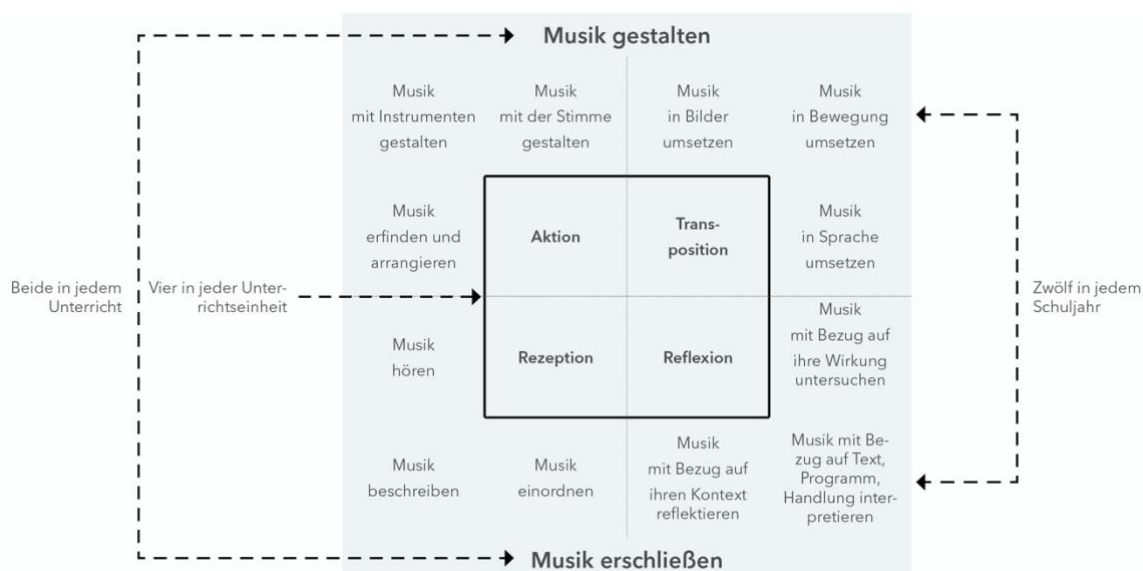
Musik gestalten

Musik mit Instrumenten gestalten

Musik mit der Stimme gestalten

Musik in Bilder umsetzen

Musik in Bewegung umsetzen

Musik erfinden und arrangieren

Aktion

Transposition

Musik in Sprache umsetzen

Beide in jedem Unterricht

Vier in jeder Unterrichtseinheit

Zwölf in jedem Schuljahr

Musik hören

Rezeption

Reflexion

Musik mit Bezug auf ihre Wirkung untersuchen

Musik beschreiben

Musik einordnen

Musik mit Bezug auf ihren Kontext reflektieren

Musik mit Bezug auf Text, Programm, Handlung interpretieren

Musik erschließen